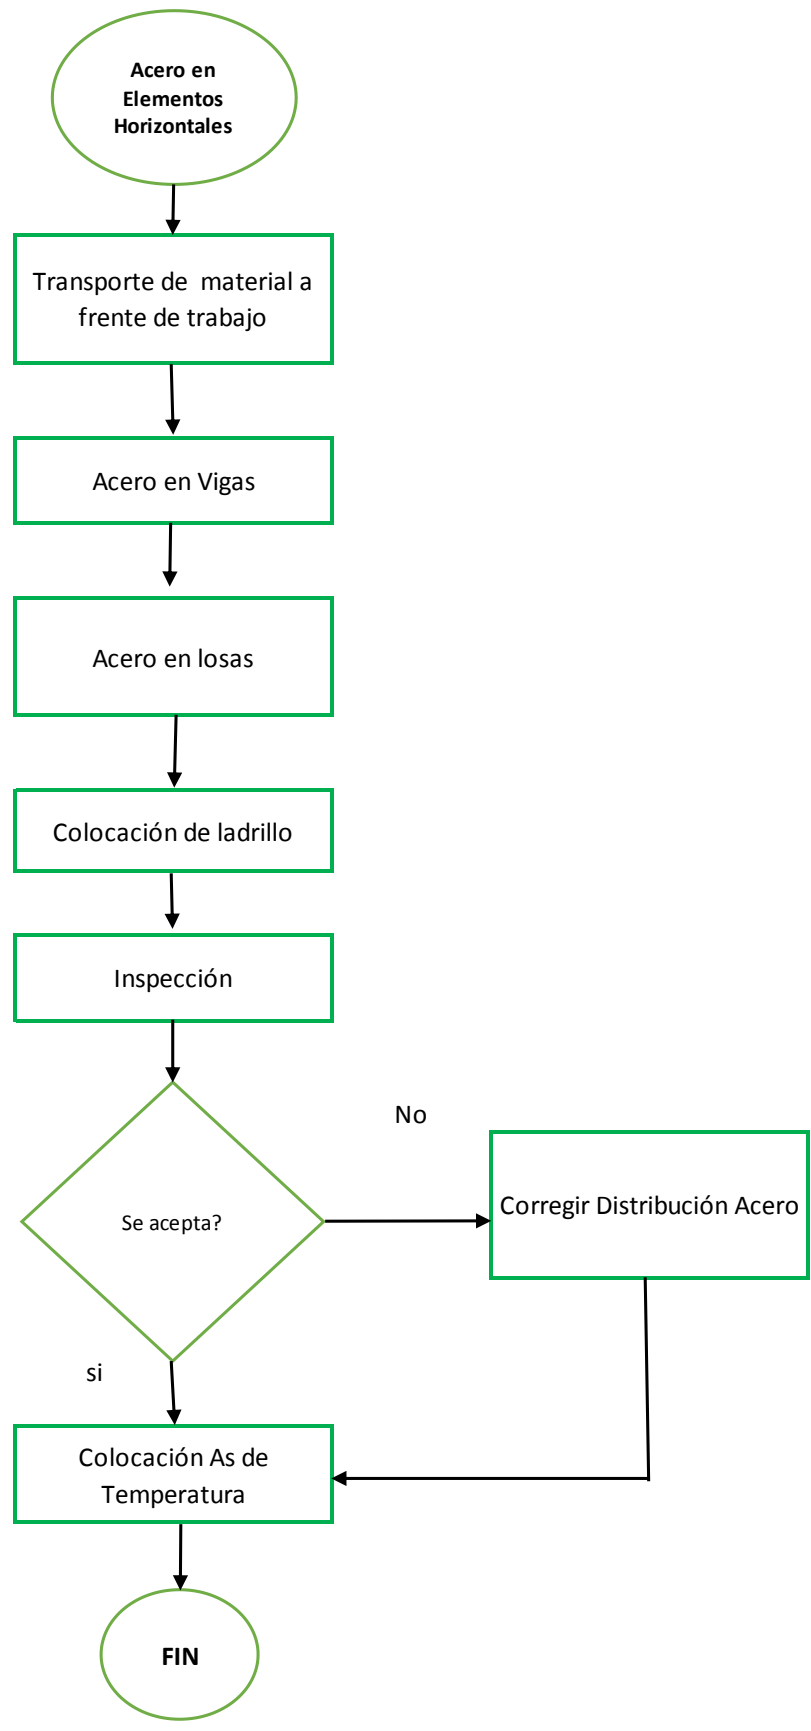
Acero en Elementos Horizontales

Transporte de material a frente de trabajo

Acero en Vigas

Acero en losas

Colocación de ladrillo

Inspección

Se acepta?

No

Corregir Distribución Acero

si

Colocación As de Temperatura

FIN